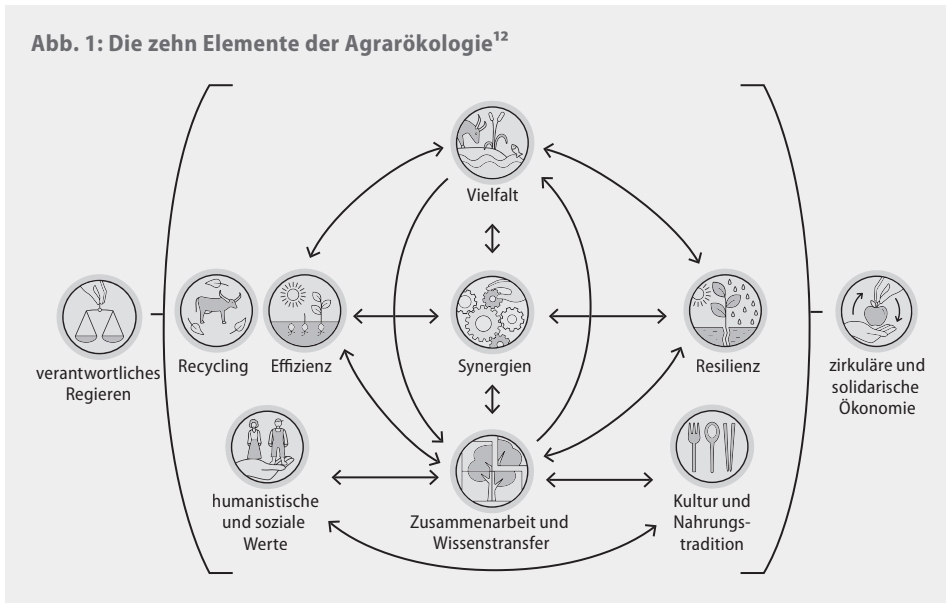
Abb. 1: Die zehn Elemente der Agrarökologie$^{12}$

Vielfalt

verantwortliches Regieren

Recycling

Effizienz

Synergien

Resilienz

zirkuläre und solidarische Ökonomie

humanistische und soziale Werte

Zusammenarbeit und Wissenstransfer

Kultur und Nahrungstradition